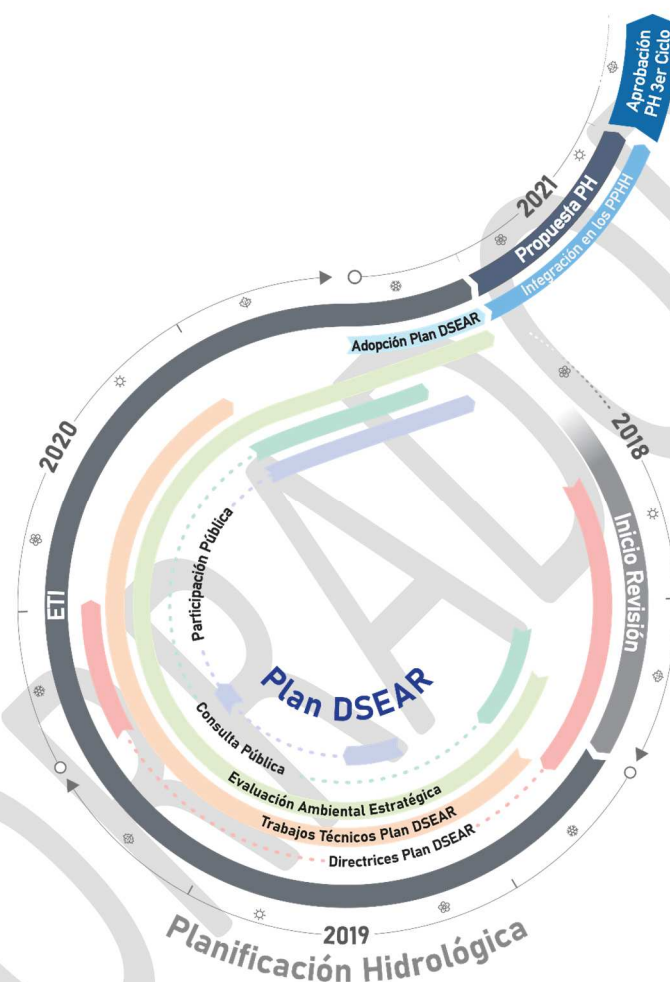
Aprobación PH 3er Ciclo

2021

Propuesta PH

Integración en los PPHH

Adopción Plan DSEAR

2018

2020

Inicio Revisión

ETI

Participación Pública

Plan DSEAR

Consulta Pública

Evaluación Ambiental Estratégica

Trabajos Técnicos Plan DSEAR

Directrices Plan DSEAR

2019

Planificación Hidrológica